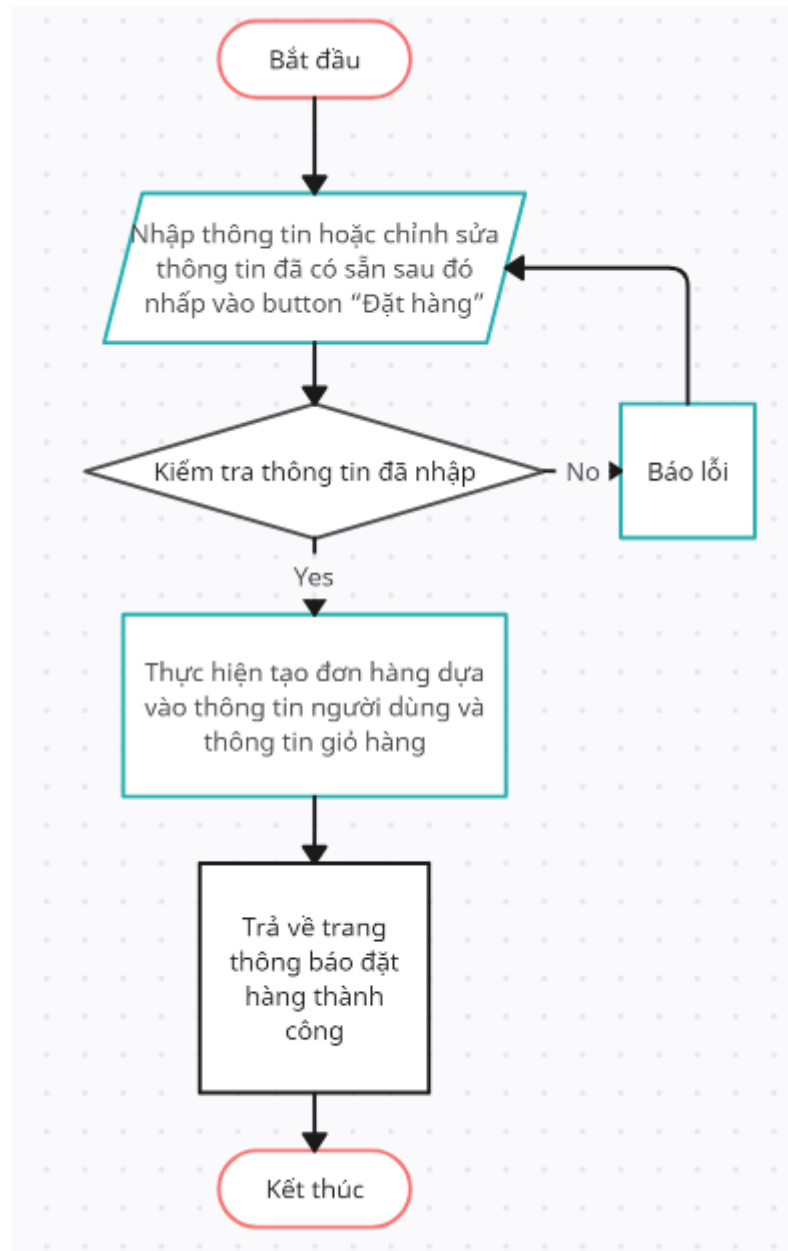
Bắt đầu

Nhập thông tin hoặc chỉnh sửa thông tin đã có sẵn sau đó nhấp vào button “Đặt hàng”

Kiểm tra thông tin đã nhập

No

Báo lỗi

Yes

Thực hiện tạo đơn hàng dựa vào thông tin người dùng và thông tin giỏ hàng

Trả về trang thông báo đặt hàng thành công

Kết thúc